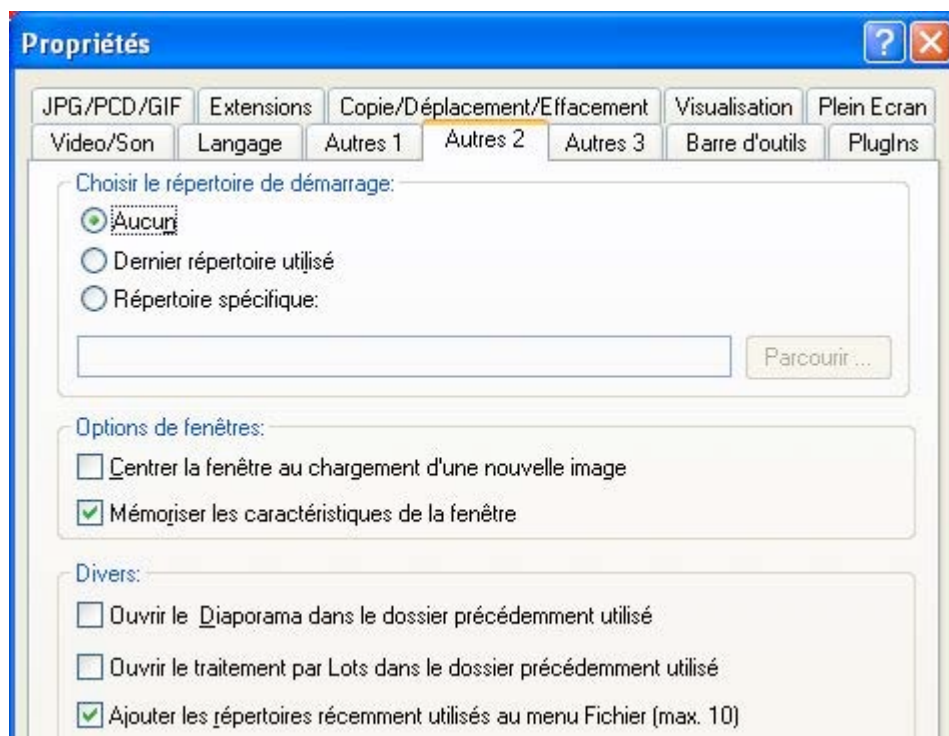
Propriétés

?

JPG/PCD/GIF | Extensions | Copie/Déplacement/Effacement | Visualisation | Plein Ecran
Video/Son | Langage | Autres 1 | Autres 2 | Autres 3 | Barre d'outils | PlugIns

Choisir le répertoire de démarrage:

Aucun

Dernier répertoire utilisé

Répertoire spécifique:

Parcourir ...

Options de fenêtres:

Centrer la fenêtre au chargement d'une nouvelle image

Mémoriser les caractéristiques de la fenêtre

Divers:

Ouvrir le Diaporama dans le dossier précédemment utilisé

Ouvrir le traitement par Lots dans le dossier précédemment utilisé

Ajouter les répertoires récemment utilisés au menu Fichier (max. 10)